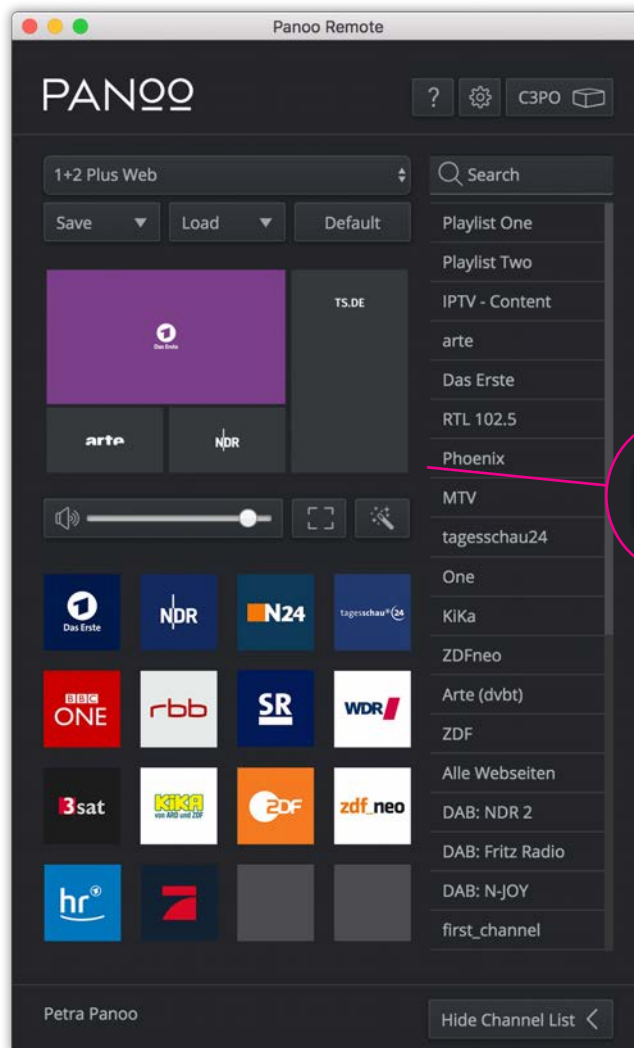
Panoo Remote

PANOO

?

C3PO

1+2 Plus Web

Save

Load

Default

Das Erste

TS.DE

arte

NDR

Das Erste

NDR

N24

tagesschau24

BBC ONE

rbb

SR

WDR

3sat

KiKA von ARD und ZDF

ZDF

zdf_neo

hr

Search

Playlist One
Playlist Two
IPTV - Content
arte
Das Erste
RTL 102.5
Phoenix
MTV
tagesschau24
One
KiKa
ZDFneo
Arte (dvbt)
ZDF
Alle Webseiten
DAB: NDR 2
DAB: Fritz Radio
DAB: N-JOY
first_channel

Petra Panoo

Hide Channel List